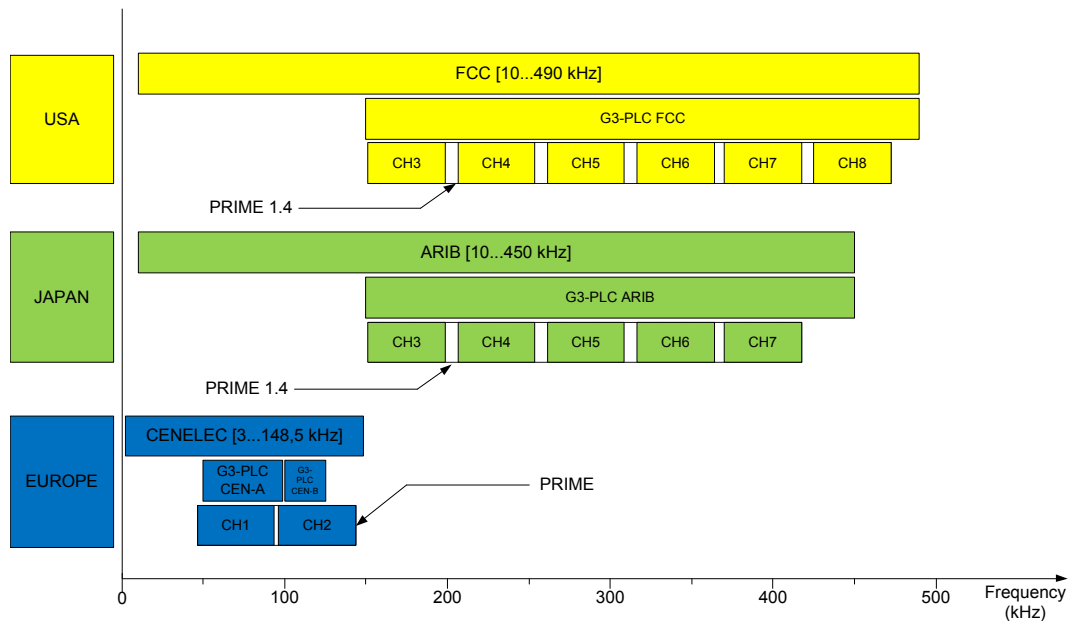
USA

FCC [10...490 kHz]

G3-PLC FCC

CH3 CH4 CH5 CH6 CH7 CH8

PRIME 1.4

JAPAN

ARIB [10...450 kHz]

G3-PLC ARIB

CH3 CH4 CH5 CH6 CH7

PRIME 1.4

EUROPE

CENELEC [3...148,5 kHz]

G3-PLC CEN-A

G3-PLC CEN-B

PRIME

CH1 CH2

0 100 200 300 400 500

Frequency (kHz)